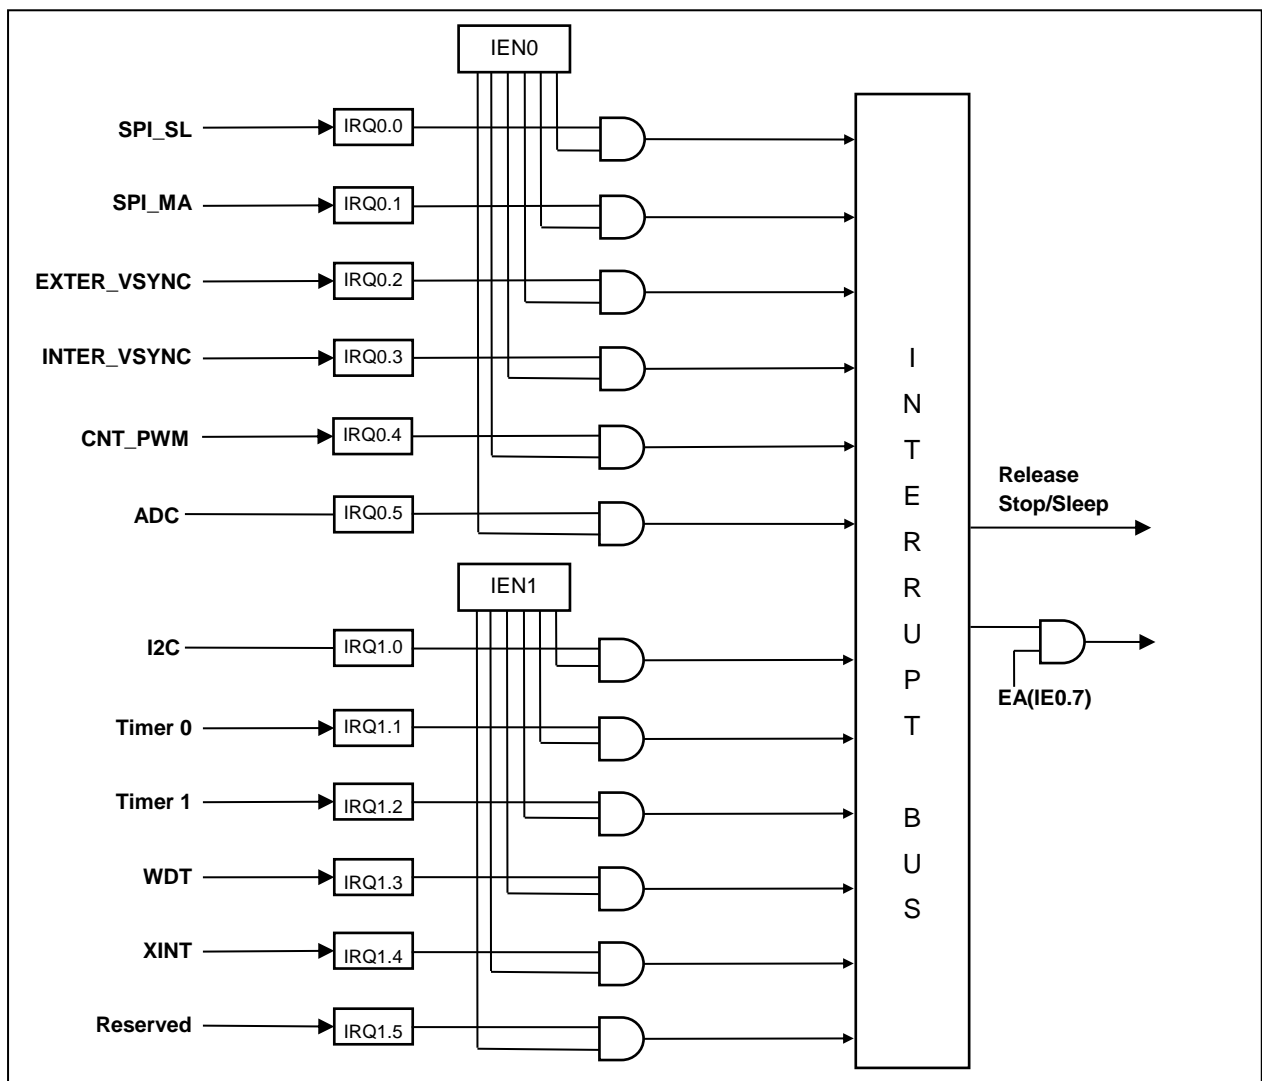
IEN0

SPI_SL
IRQ0.0

SPI_MA
IRQ0.1

EXTER_VSYNC
IRQ0.2

INTER_VSYNC
IRQ0.3

CNT_PWM
IRQ0.4

ADC
IRQ0.5

IEN1

I2C
IRQ1.0

Timer 0
IRQ1.1

Timer 1
IRQ1.2

WDT
IRQ1.3

XINT
IRQ1.4

Reserved
IRQ1.5

I N T E R R U P T B U S

Release Stop/Sleep

EA(IE0.7)